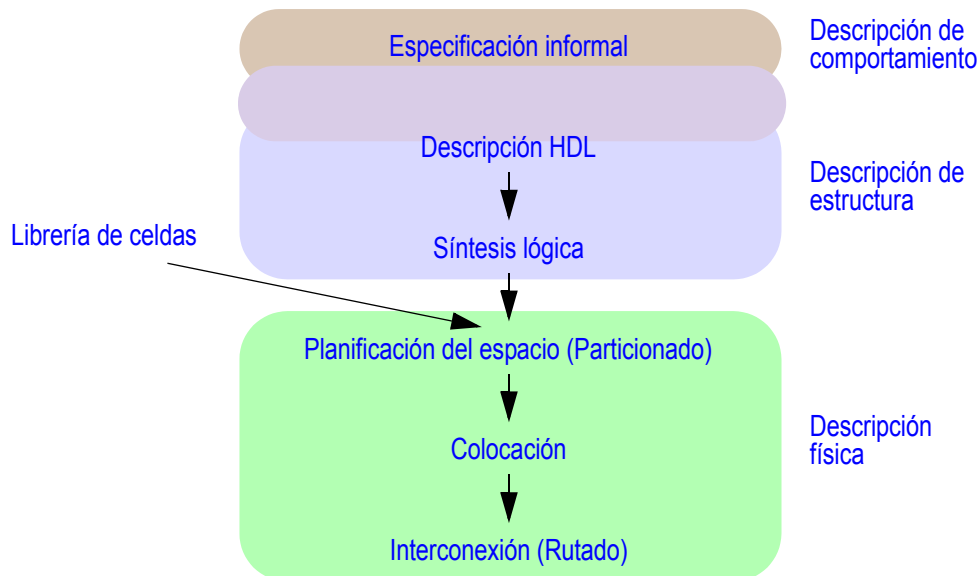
Especificación informal

Descripción de comportamiento

Descripción HDL

Descripción de estructura

Librería de celdas

Síntesis lógica

Planificación del espacio (Particionado)

Colocación

Descripción física

Interconexión (Rutado)